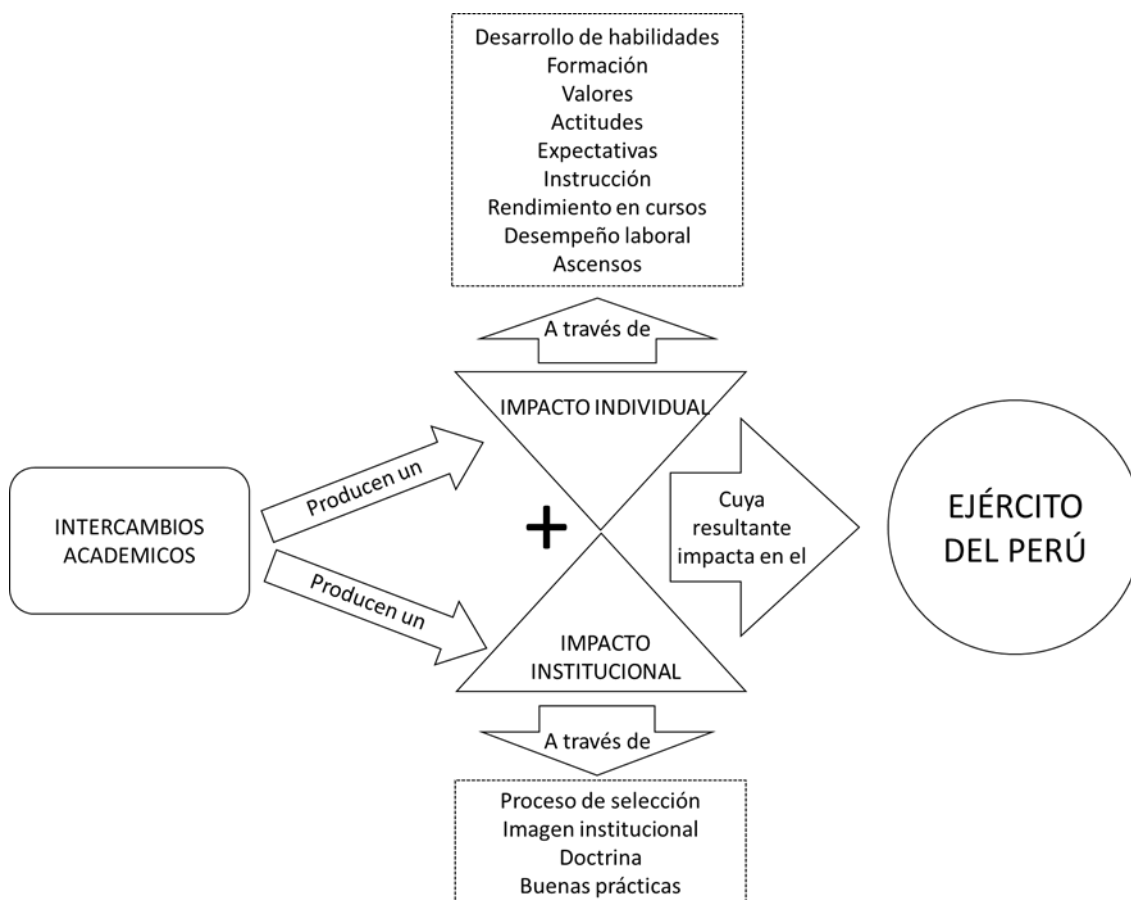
Desarrollo de habilidades
Formación
Valores
Actitudes
Expectativas
Instrucción
Rendimiento en cursos
Desempeño laboral
Ascensos

A través de

IMPACTO INDIVIDUAL

INTERCAMBIOS ACADEMICOS

Producen un

Producen un

+

Cuya resultante impacta en el

EJÉRCITO DEL PERÚ

IMPACTO INSTITUCIONAL

A través de

Proceso de selección
Imagen institucional
Doctrina
Buenas prácticas